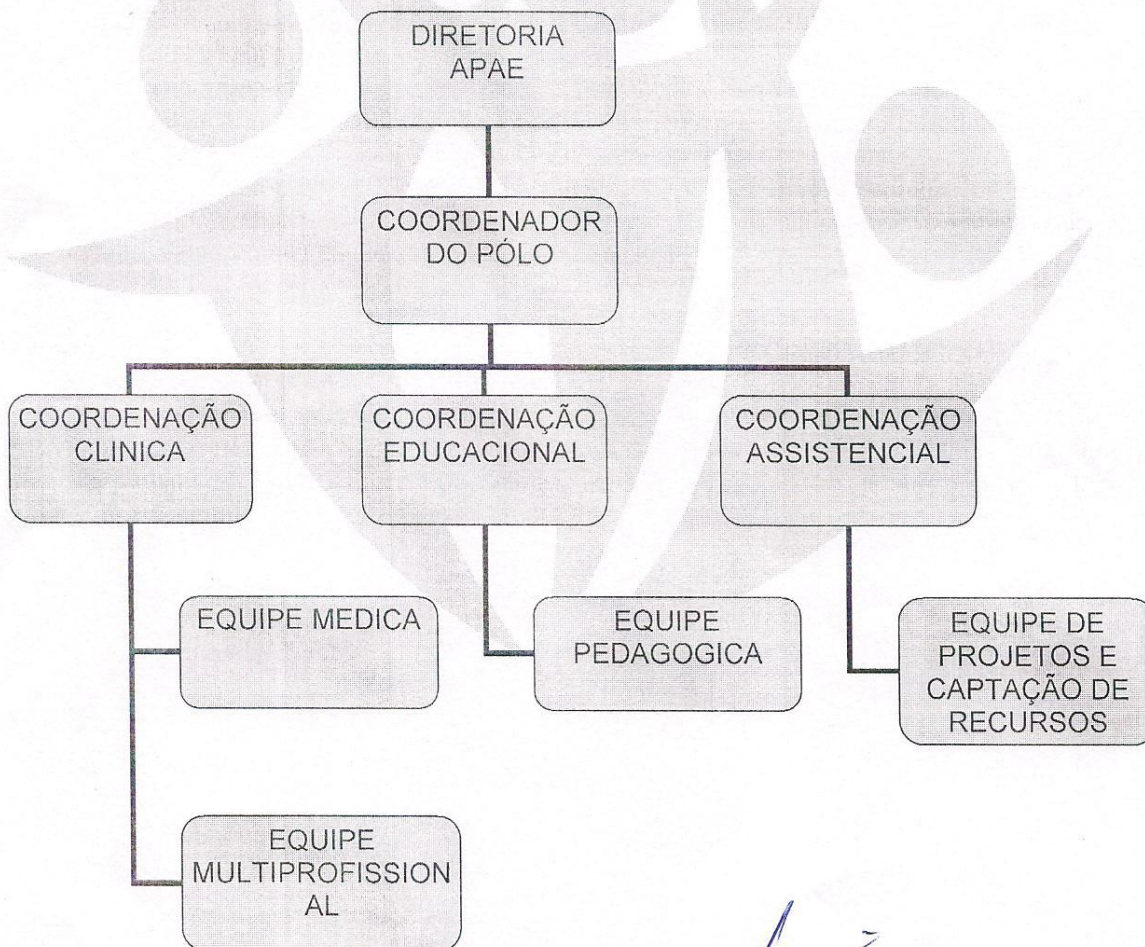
DIRETORIA APAE

COORDENADOR DO PÓLO

COORDENAÇÃO CLINICA

COORDENAÇÃO EDUCACIONAL

COORDENAÇÃO ASSISTENCIAL

EQUIPE MEDICA

EQUIPE PEDAGOGICA

EQUIPE DE PROJETOS E CAPTAÇÃO DE RECURSOS

EQUIPE MULTIPROFISSION AL